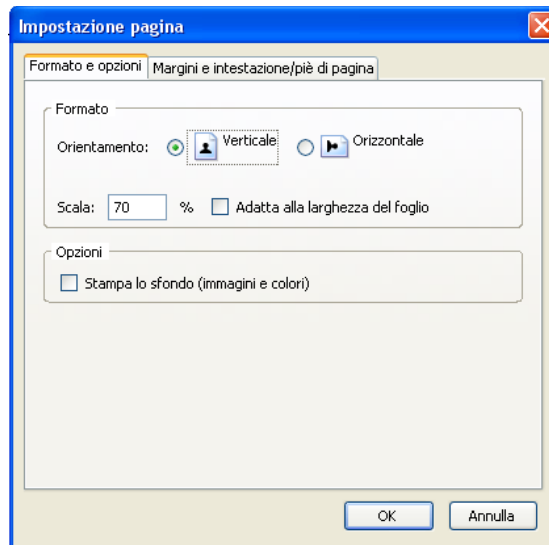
Impostazione pagina

Formato e opzioni | Margini e intestazione/piè di pagina

Formato

Orientamento: Verticale Orizzontale

Scala: 70 % Adatta alla larghezza del foglio

Opzioni

Stampa lo sfondo (immagini e colori)

OK Annulla